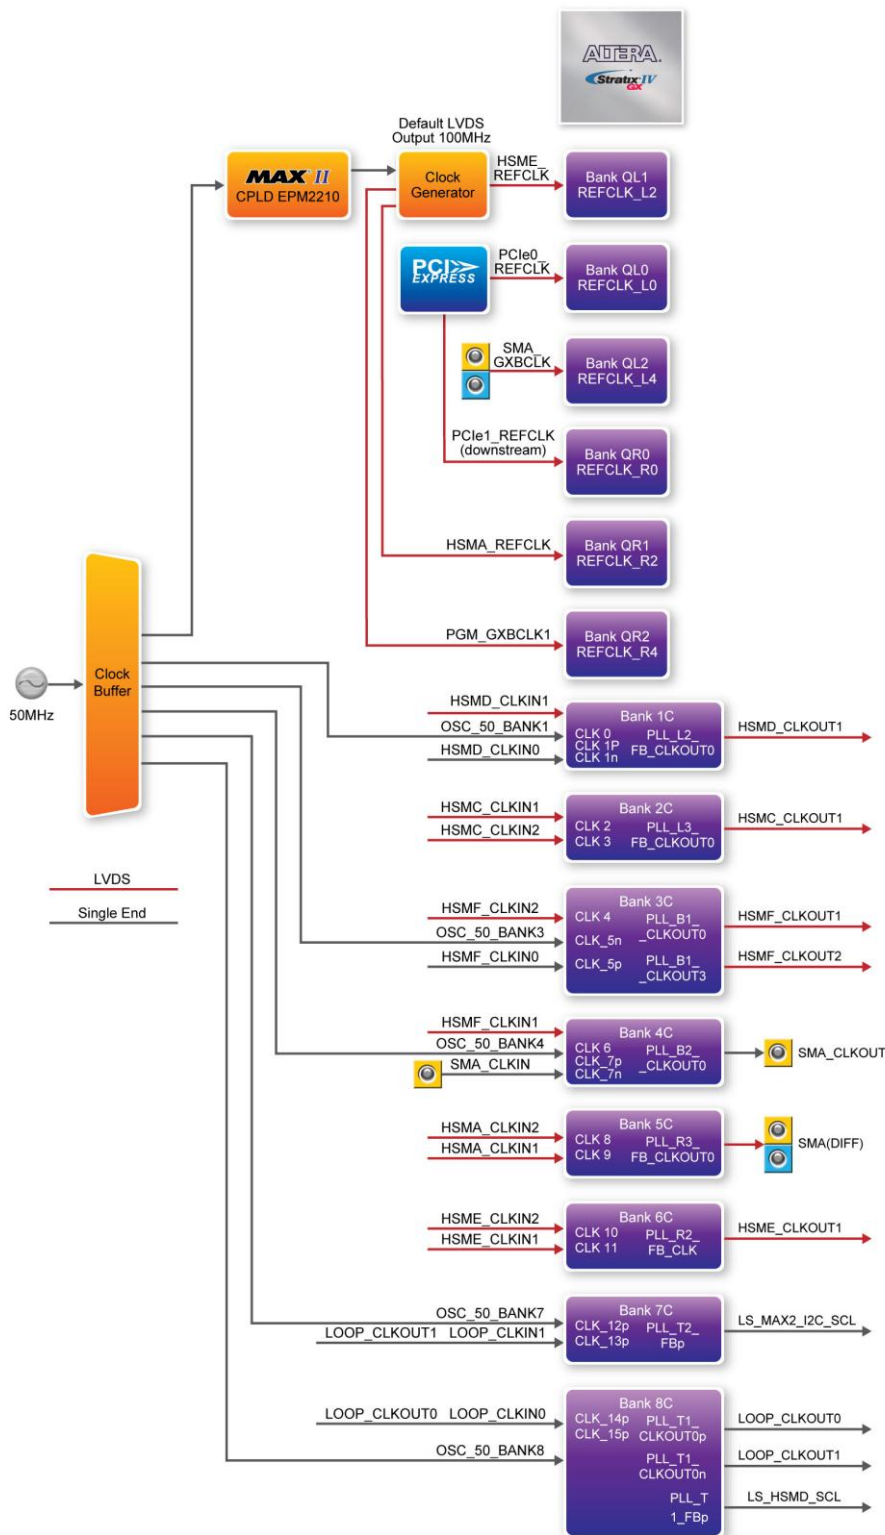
ALTERA
Stratix IV GX

Default LVDS Output 100MHz

MAX II
CPLD EPM2210

Clock Generator

HSME_REFCLK

Bank QL1
REFCLK_L2

PCI EXPRESS

PCIe0_REFCLK

Bank QL0
REFCLK_L0

SMA_GXBCLK

Bank QL2
REFCLK_L4

PCIe1_REFCLK (downstream)

Bank QR0
REFCLK_R0

HSMA_REFCLK

Bank QR1
REFCLK_R2

PGM_GXBCLK1

Bank QR2
REFCLK_R4

50MHz

Clock Buffer

HSMD_CLKIN1
OSC_50_BANK1
HSMD_CLKIN0

Bank 1C
CLK 0
CLK 1P
CLK 1n
PLL_L2_
FB_CLKOUT0

HSMD_CLKOUT1

HSMC_CLKIN1
HSMC_CLKIN2

Bank 2C
CLK 2
CLK 3
PLL_L3_
FB_CLKOUT0

HSMC_CLKOUT1

LVDS
Single End

HSMF_CLKIN2
OSC_50_BANK3
HSMF_CLKIN0

Bank 3C
CLK 4
CLK_5n
CLK_5p
PLL_B1_
_CLKOUT0
PLL_B1_
_CLKOUT3

HSMF_CLKOUT1
HSMF_CLKOUT2

HSMF_CLKIN1
OSC_50_BANK4
SMA_CLKIN

Bank 4C
CLK 6
CLK_7p
CLK_7n
PLL_B2_
_CLKOUT0

SMA_CLKOUT

HSMA_CLKIN2
HSMA_CLKIN1

Bank 5C
CLK 8
CLK 9
PLL_R3_
FB_CLKOUT0

SMA(DIFF)

HSME_CLKIN2
HSME_CLKIN1

Bank 6C
CLK 10
CLK 11
PLL_R2_
FB_CLK

HSME_CLKOUT1

OSC_50_BANK7
LOOP_CLKOUT1 LOOP_CLKIN1

Bank 7C
CLK_12p
CLK_13p
PLL_T2_
FBp

LS_MAX2_I2C_SCL

LOOP_CLKOUT0 LOOP_CLKIN0
OSC_50_BANK8

Bank 8C
CLK_14p
CLK_15p
PLL_T1_
CLKOUT0p
PLL_T1_
CLKOUT0n
PLL_T
1_FBp

LOOP_CLKOUT0
LOOP_CLKOUT1
LS_HSMD_SCL